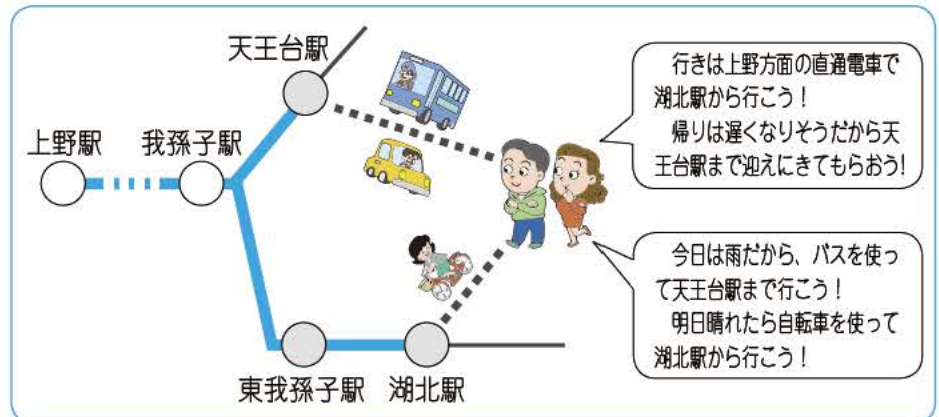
天王台駅

上野駅

我孫子駅

東我孫子駅

湖北駅

行きは上野方面の直通電車で湖北駅から行こう！
帰りは遅くなりそうだから天王台駅まで迎えにきてもらおう！

今日は雨だから、バスを使って天王台駅まで行こう！
明日晴れたら自転車を使って湖北駅から行こう！